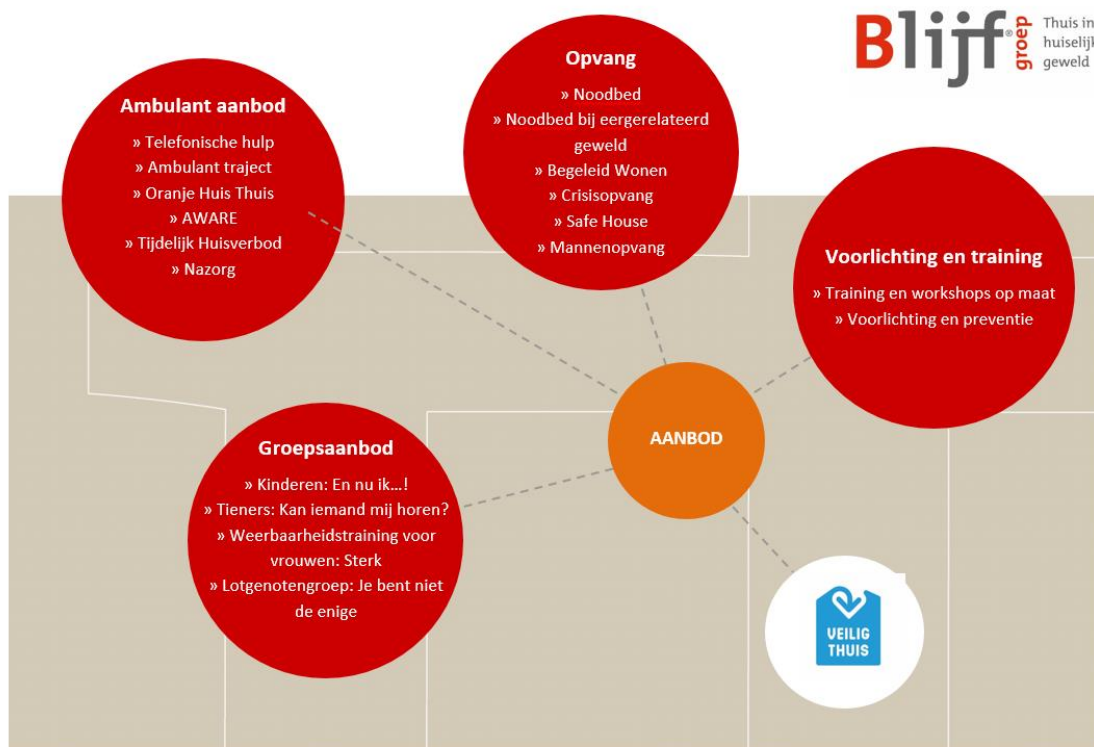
Blijf® groep Thuis in huiselijk geweld

Opvang
» Noodbed
» Noodbed bij eergerelateerd geweld
» Begeleid Wonen
» Crisisopvang
» Safe House
» Mannenopvang

Ambulant aanbod
» Telefonische hulp
» Ambulant traject
» Oranje Huis Thuis
» AWARE
» Tijdelijk Huisverbod
» Nazorg

Voorlichting en training
» Training en workshops op maat
» Voorlichting en preventie

AANBOD

Groepsaanbod
» Kinderen: En nu ik…!
» Tieners: Kan iemand mij horen?
» Weerbaarheidstraining voor vrouwen: Sterk
» Lotgenotengroep: Je bent niet de enige

VEILIG THUIS